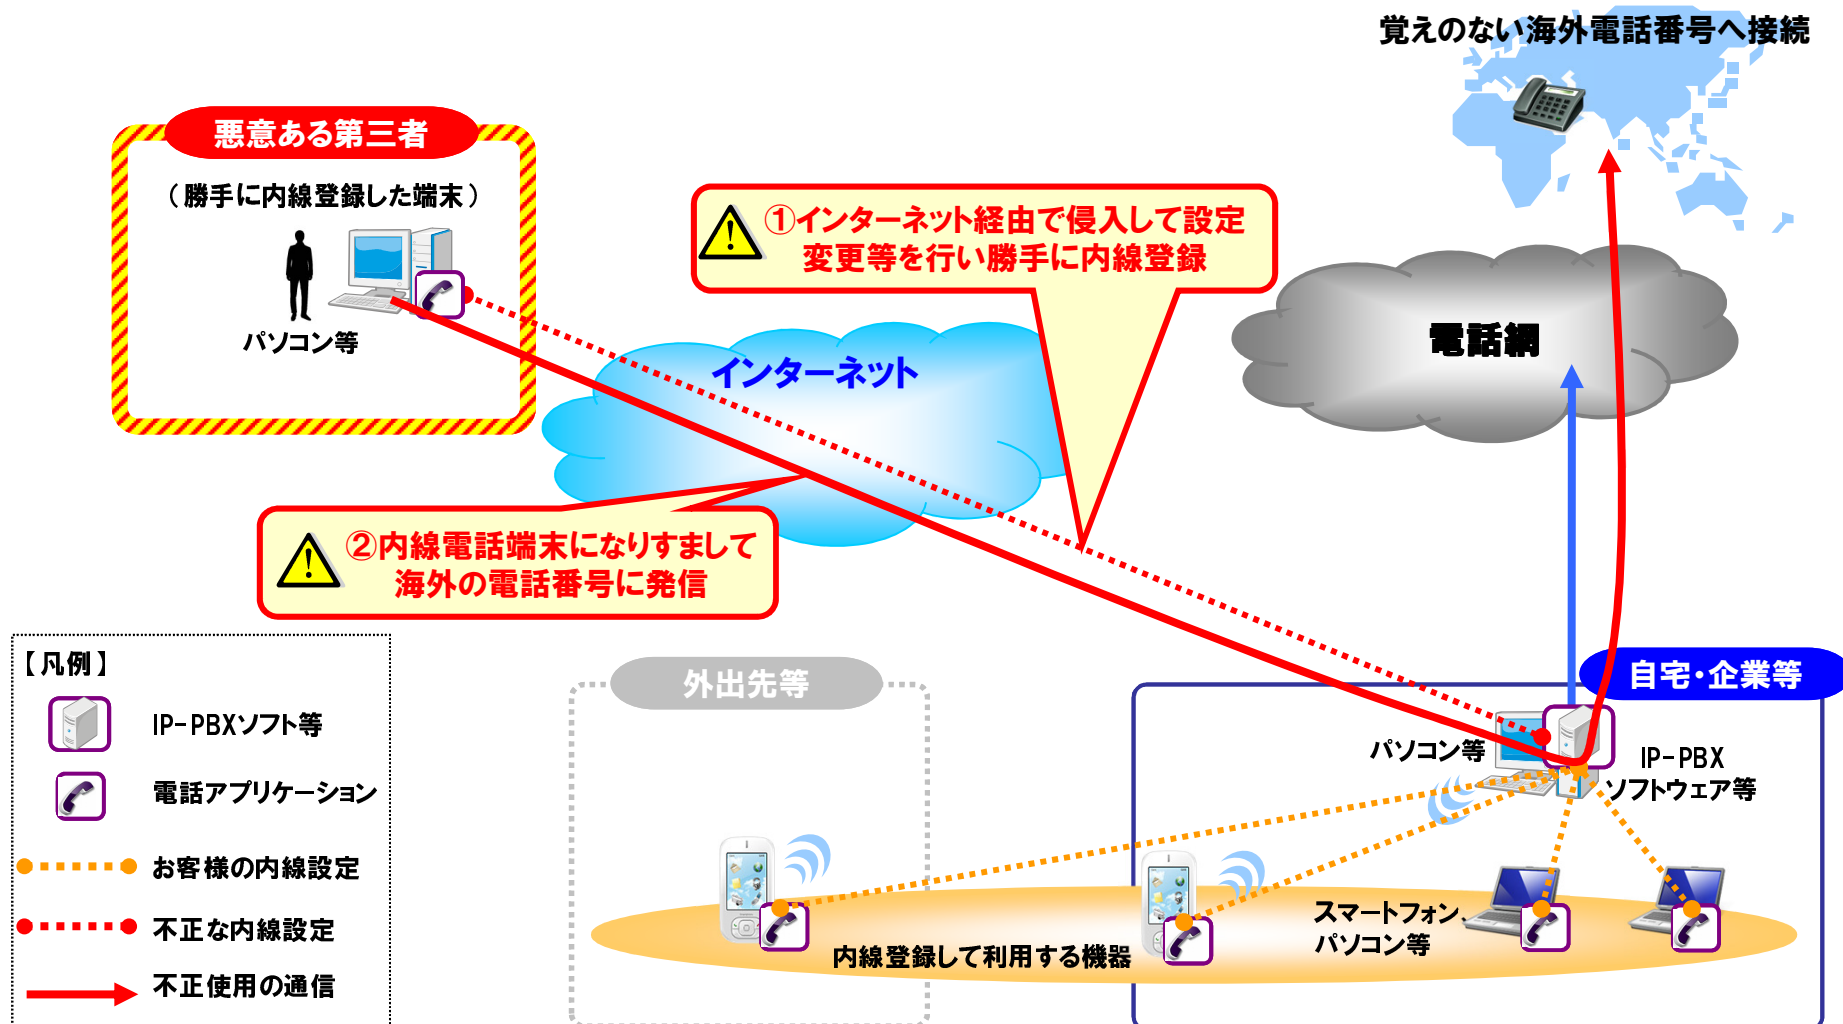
覚えのない海外電話番号へ接続

悪意ある第三者

（勝手に内線登録した端末）

パソコン等

①インターネット経由で侵入して設定変更等を行い勝手に内線登録

電話網

インターネット

②内線電話端末になりすまして海外の電話番号に発信

【凡例】

IP-PBXソフト等

電話アプリケーション

お客様の内線設定

不正な内線設定

不正使用の通信

外出先等

自宅･企業等

パソコン等

IP-PBX ソフトウェア等

スマートフォン、パソコン等

内線登録して利用する機器